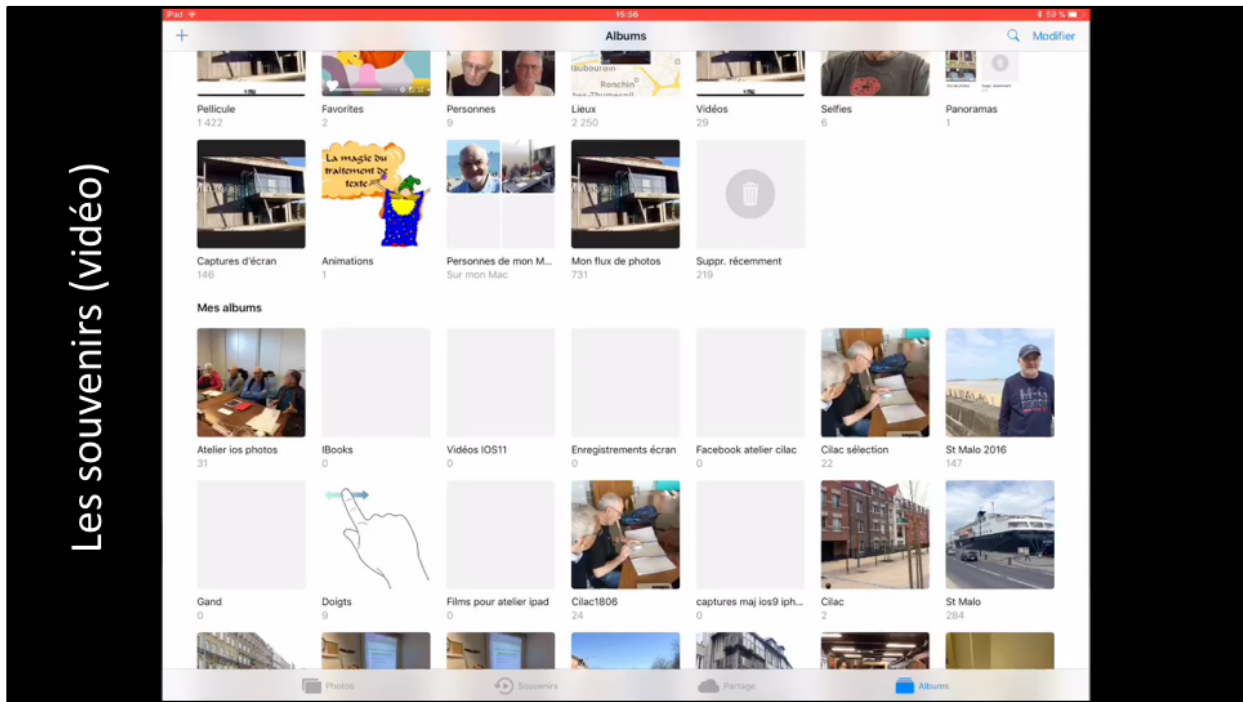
Les souvenirs (vidéo)

iPad 15:56 59 %

+ Albums Modifier

Pellicule
1 422

Favorites
2

Personnes
9

Lieux
2 250

Vidéos
29

Selfies
6

Panoramas
1

Captures d'écran
146

La magie du traitement de texte

Animations
1

Personnes de mon M...
Sur mon Mac

Mon flux de photos
731

Suppr. récemment
219

Mes albums

Atelier ios photos
31

IBooks
0

Vidéos IOS11
0

Enregistrements écran
0

Facebook atelier cilac
0

Cilac sélection
22

St Malo 2016
147

Gand
0

Doigts
9

Films pour atelier ipad
0

Cilac1806
24

captures maj ios9 iph...
0

Cilac
2

St Malo
284

Photos Souvenirs Partage Albums